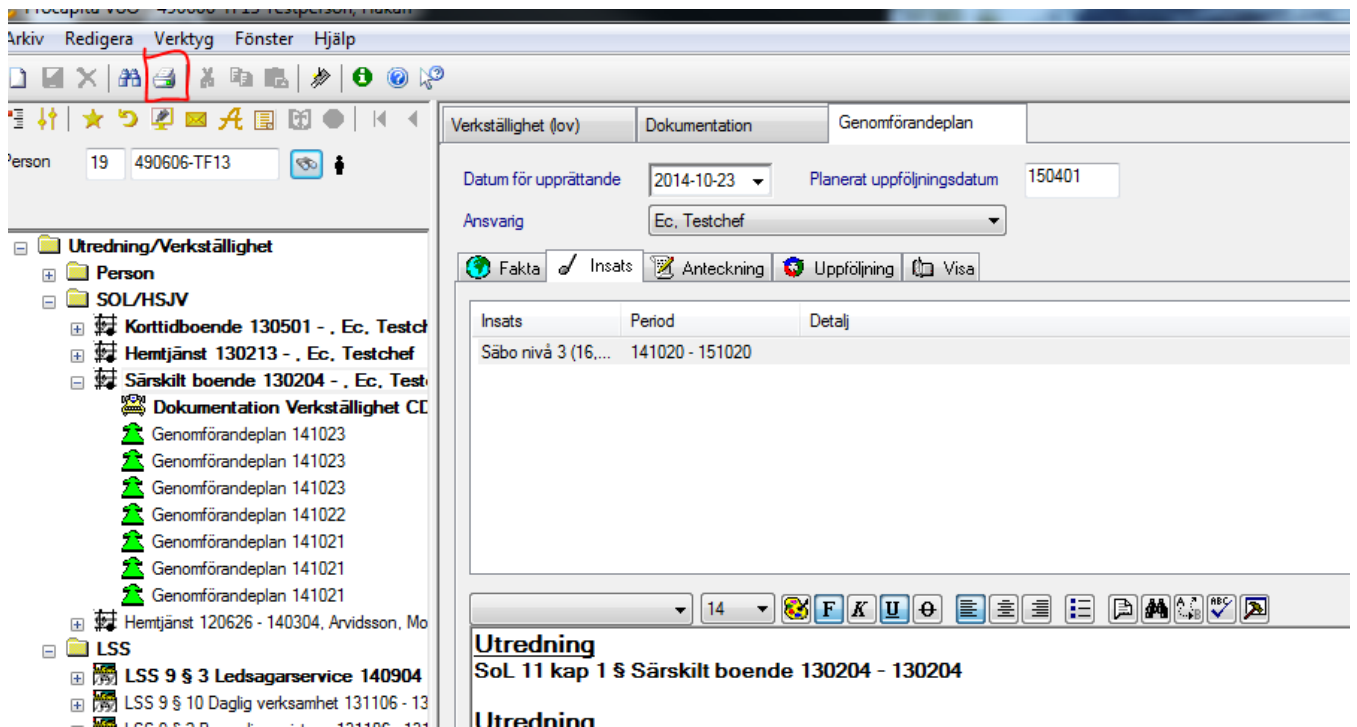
Procapita VOO - 490606-TF13 Testperson, Håkan

Arkiv Redigera Verktyg Fönster Hjälp

Person 19 490606-TF13

Utredning/Verkställighet
Person
SOL/HSJV
Korttidboende 130501 - . Ec. Testch
Hemtjänst 130213 - . Ec. Testchef
Särskilt boende 130204 - . Ec. Test
Dokumentation Verkställighet CD
Genomförandeplan 141023
Genomförandeplan 141023
Genomförandeplan 141023
Genomförandeplan 141022
Genomförandeplan 141021
Genomförandeplan 141021
Genomförandeplan 141021
Hemtjänst 120626 - 140304, Arvidsson, Mo
LSS
LSS 9 § 3 Ledsagarservice 140904
LSS 9 § 10 Daglig verksamhet 131106 - 13
LSS 9 § 2 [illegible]

Verkställighet (lov) Dokumentation Genomförandeplan

Datum för upprättande 2014-10-23 Planerat uppföljningsdatum 150401
Ansvarig Ec. Testchef

Fakta Insats Anteckning Uppföljning Visa

| Insats | Period | Detalj |
|---|---|---|
| Säbo nivå 3 (16,... | 141020 - 151020 | |

14 F K U

Utredning
SoL 11 kap 1 § Särskilt boende 130204 - 130204

Utredning